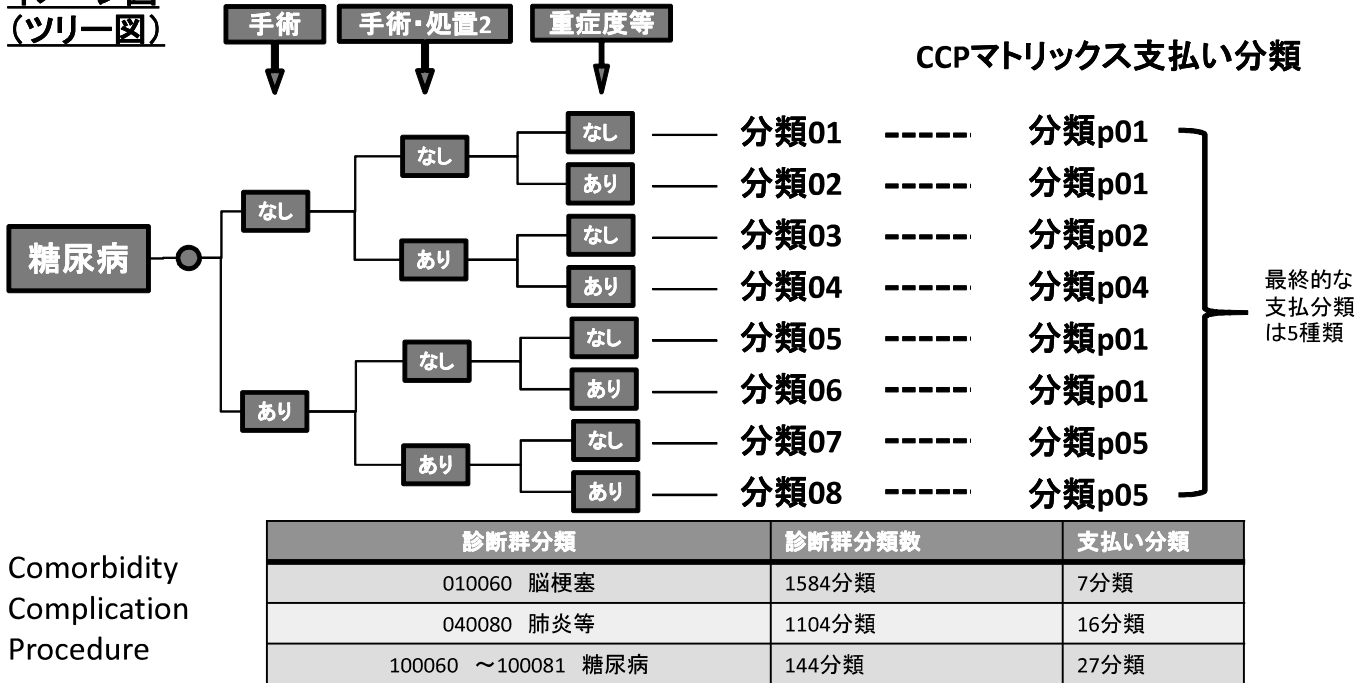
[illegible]
（ツリー図）

手術
手術・処置2
重症度等

CCPマトリックス支払い分類

糖尿病

なし
なし
なし
あり
あり
なし
あり
あり
なし
なし
あり
あり
なし
あり

分類01 ----- 分類p01
分類02 ----- 分類p01
分類03 ----- 分類p02
分類04 ----- 分類p04
分類05 ----- 分類p01
分類06 ----- 分類p01
分類07 ----- 分類p05
分類08 ----- 分類p05

最終的な支払分類は5種類

Comorbidity
Complication
Procedure

| 診断群分類 | 診断群分類数 | 支払い分類 |
|---|---|---|
| 010060 脳梗塞 | 1584分類 | 7分類 |
| 040080 肺炎等 | 1104分類 | 16分類 |
| 100060 ～100081 糖尿病 | 144分類 | 27分類 |